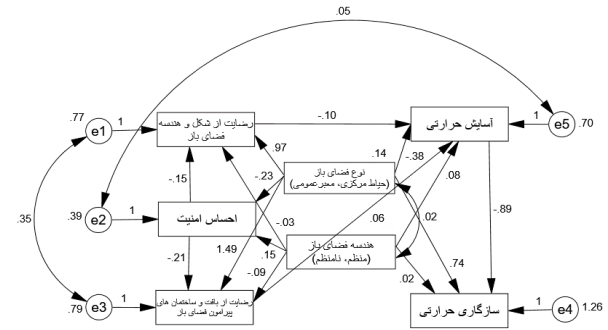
.05

.77 e1 1

رضایت از شکل و هندسه فضای باز

-.10

آسایش حرارتی

1 e5 .70

.97

.14

-.38

-.15

-.23

نوع فضای باز (حیاط مرکزی، معبر عمومی)

.08

.35

.39 e2 1

احساس امنیت

-.03

.06

.02

-.89

1.49

.15

هندسه فضای باز (منظم، نامنظم)

-.21

-.09

.74

.79 e3 1

رضایت از بافت و ساختمان های پیرامون فضای باز

.02

سازگاری حرارتی

1 e4 1.26